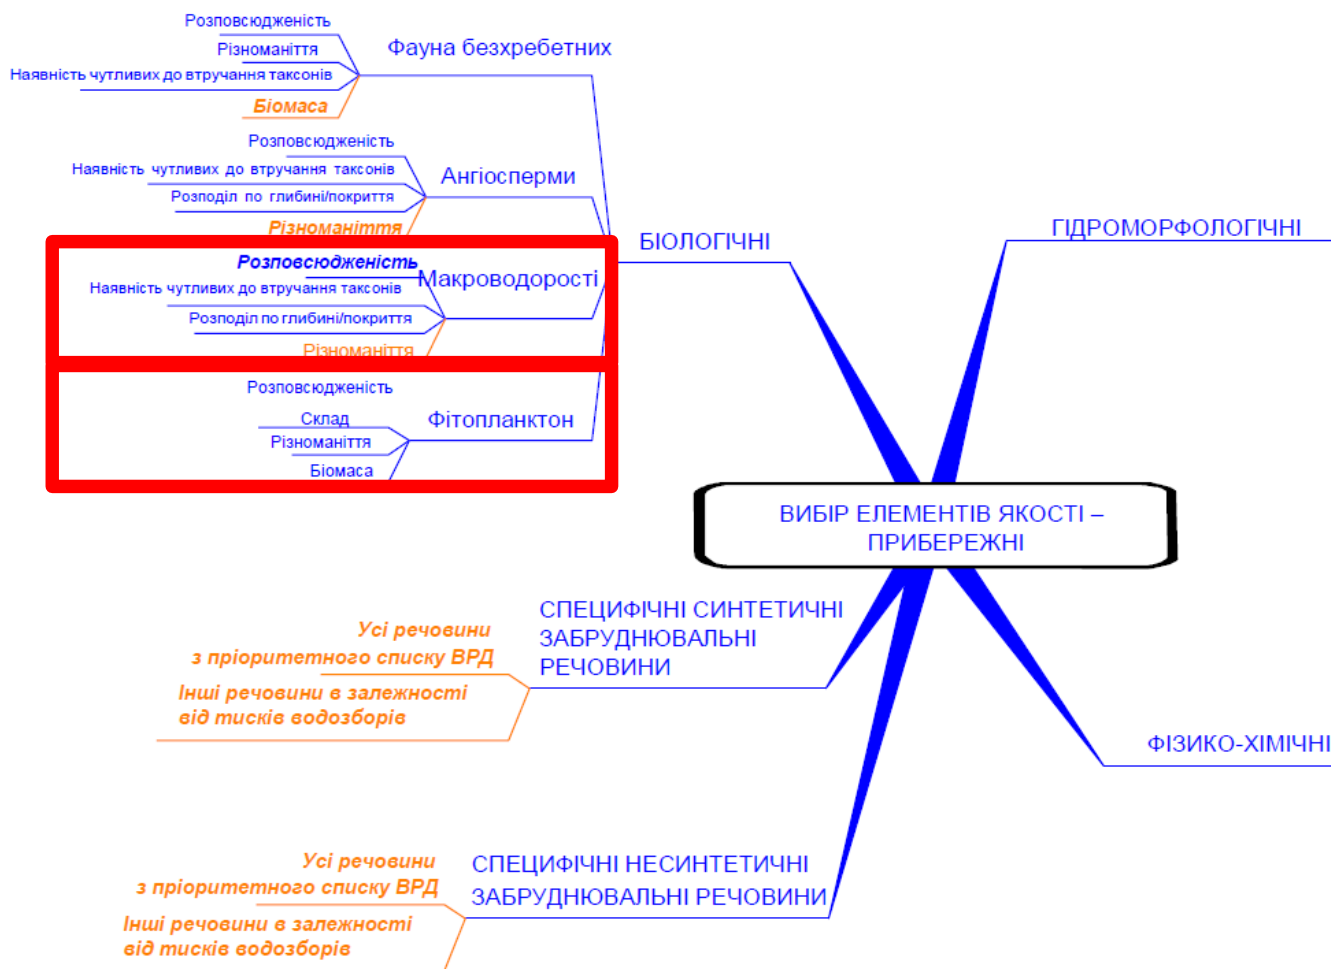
Розповсюдженість
Різноманіття
Наявність чутливих до втручання таксонів
Біомаса
Фауна безхребетних

Розповсюдженість
Наявність чутливих до втручання таксонів
Розподіл по глибині/покриття
Різноманіття
Ангіосперми

Розповсюдженість
Наявність чутливих до втручання таксонів
Розподіл по глибині/покриття
Різноманіття
Макроводорості

Розповсюдженість
Склад
Різноманіття
Біомаса
Фітопланктон

БІОЛОГІЧНІ

ГІДРОМОРФОЛОГІЧНІ

ВИБІР ЕЛЕМЕНТІВ ЯКОСТІ – ПРИБЕРЕЖНІ

Усі речовини з пріоритетного списку ВРД
Інші речовини в залежності від тисків водозборів
СПЕЦИФІЧНІ СИНТЕТИЧНІ ЗАБРУДНЮВАЛЬНІ РЕЧОВИНИ

ФІЗИКО-ХІМІЧНІ

Усі речовини з пріоритетного списку ВРД
Інші речовини в залежності від тисків водозборів
СПЕЦИФІЧНІ НЕСИНТЕТИЧНІ ЗАБРУДНЮВАЛЬНІ РЕЧОВИНИ